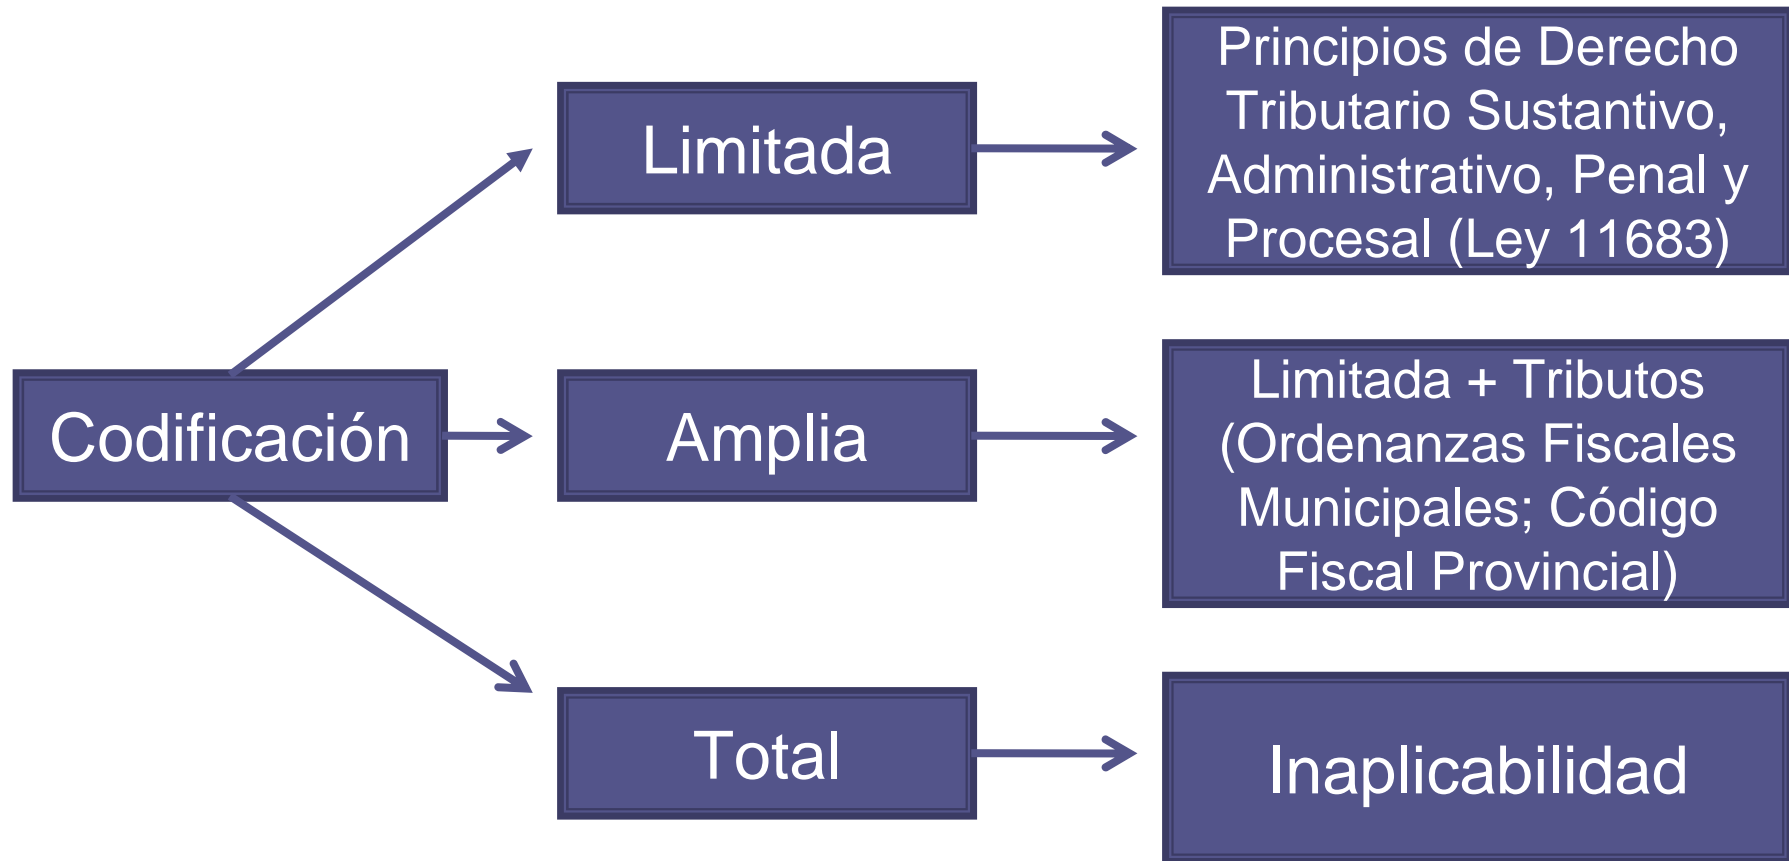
Codificación

Limitada

Principios de Derecho Tributario Sustantivo, Administrativo, Penal y Procesal (Ley 11683)

Amplia

Limitada + Tributos (Ordenanzas Fiscales Municipales; Código Fiscal Provincial)

Total

Inaplicabilidad